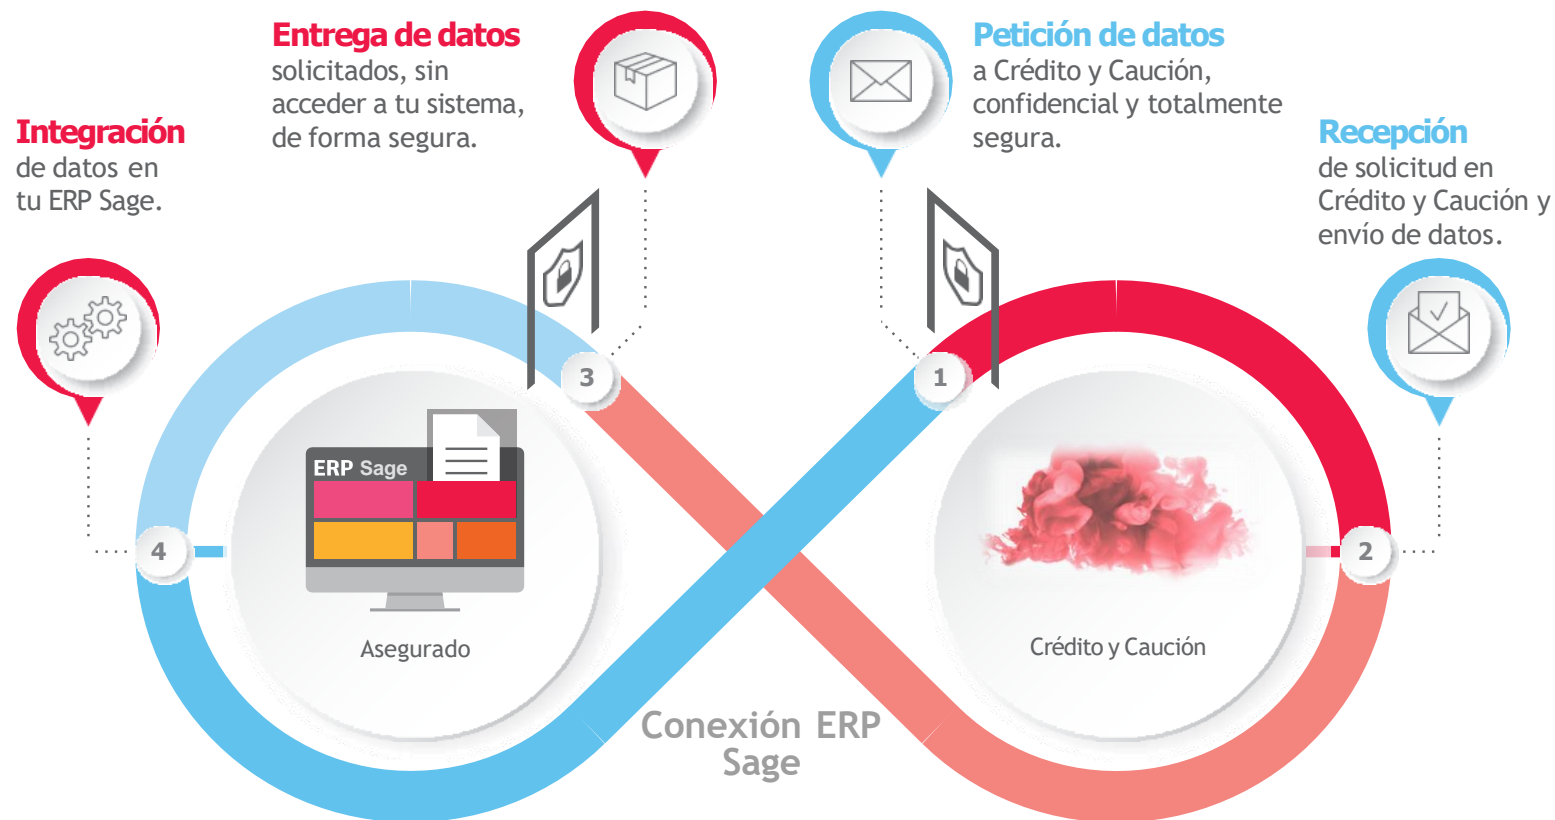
Integración de datos en tu ERP Sage.

Entrega de datos solicitados, sin acceder a tu sistema, de forma segura.

Petición de datos a Crédito y Caución, confidencial y totalmente segura.

Recepción de solicitud en Crédito y Caución y envío de datos.

3

1

4

2

ERP Sage

Asegurado

Crédito y Caución

Conexión ERP Sage